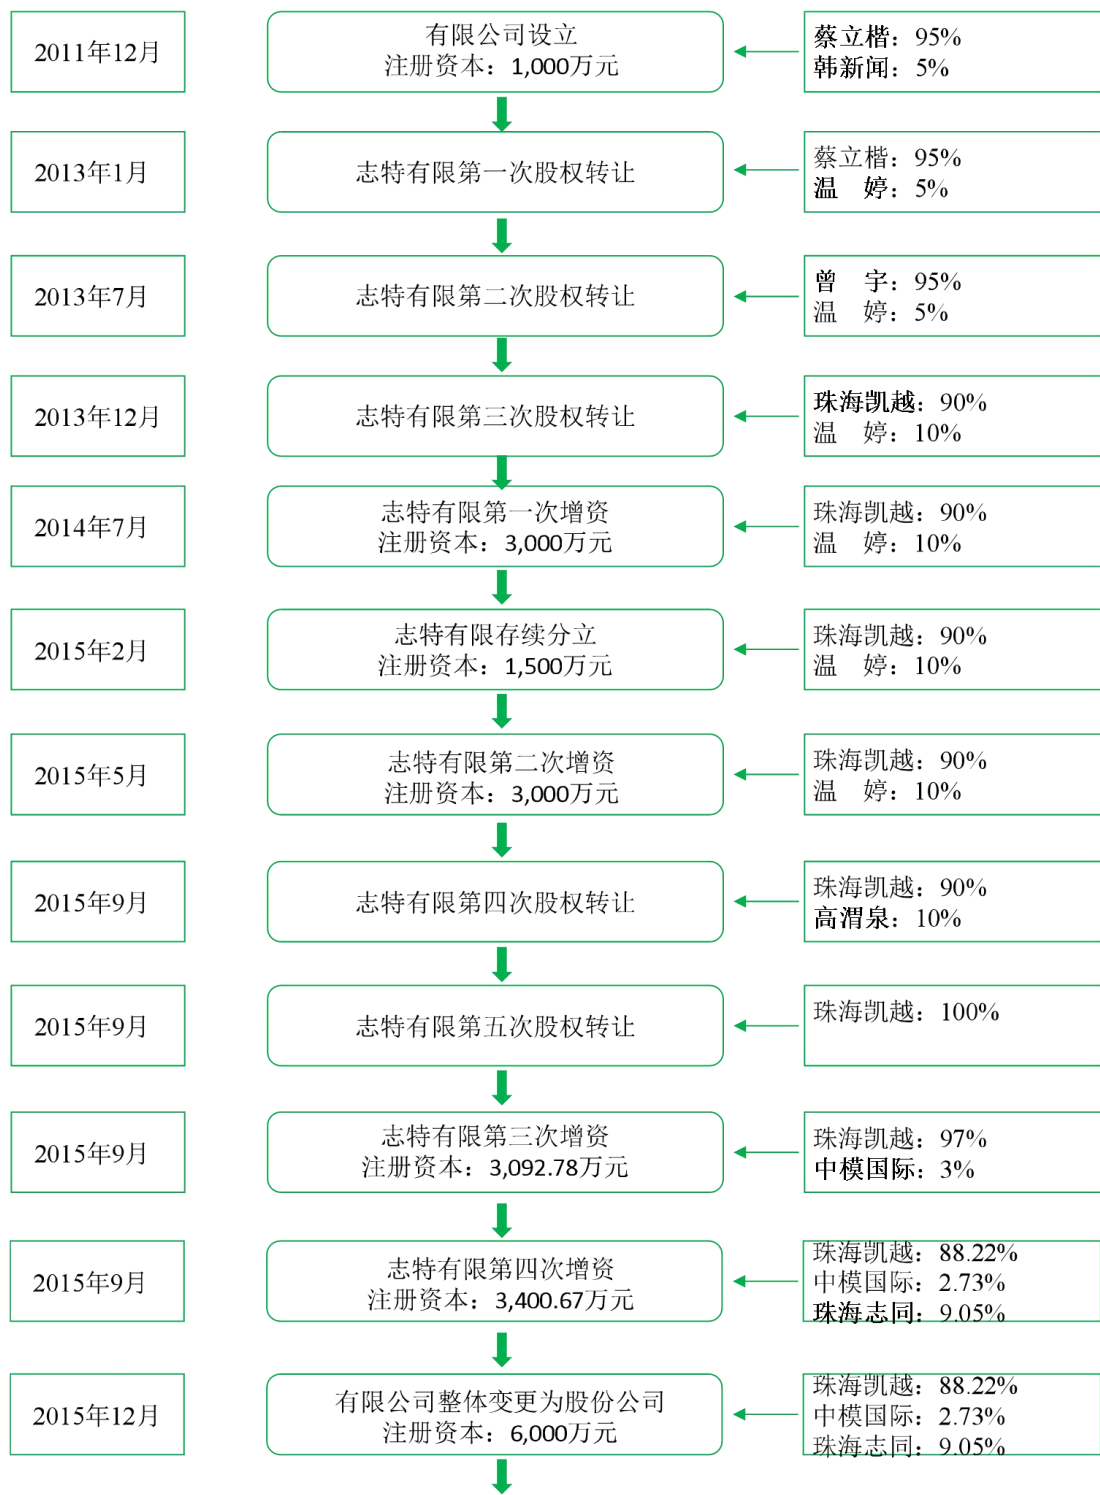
2011年12月

有限公司设立
注册资本：1,000万元

蔡立楷：95%
韩新闻：5%

2013年1月

志特有限第一次股权转让

蔡立楷：95%
温　婷：5%

2013年7月

志特有限第二次股权转让

曾　宇：95%
温　婷：5%

2013年12月

志特有限第三次股权转让

珠海凯越：90%
温　婷：10%

2014年7月

志特有限第一次增资
注册资本：3,000万元

珠海凯越：90%
温　婷：10%

2015年2月

志特有限存续分立
注册资本：1,500万元

珠海凯越：90%
温　婷：10%

2015年5月

志特有限第二次增资
注册资本：3,000万元

珠海凯越：90%
温　婷：10%

2015年9月

志特有限第四次股权转让

珠海凯越：90%
高渭泉：10%

2015年9月

志特有限第五次股权转让

珠海凯越：100%

2015年9月

志特有限第三次增资
注册资本：3,092.78万元

珠海凯越：97%
中模国际：3%

2015年9月

志特有限第四次增资
注册资本：3,400.67万元

珠海凯越：88.22%
中模国际：2.73%
珠海志同：9.05%

2015年12月

有限公司整体变更为股份公司
注册资本：6,000万元

珠海凯越：88.22%
中模国际：2.73%
珠海志同：9.05%